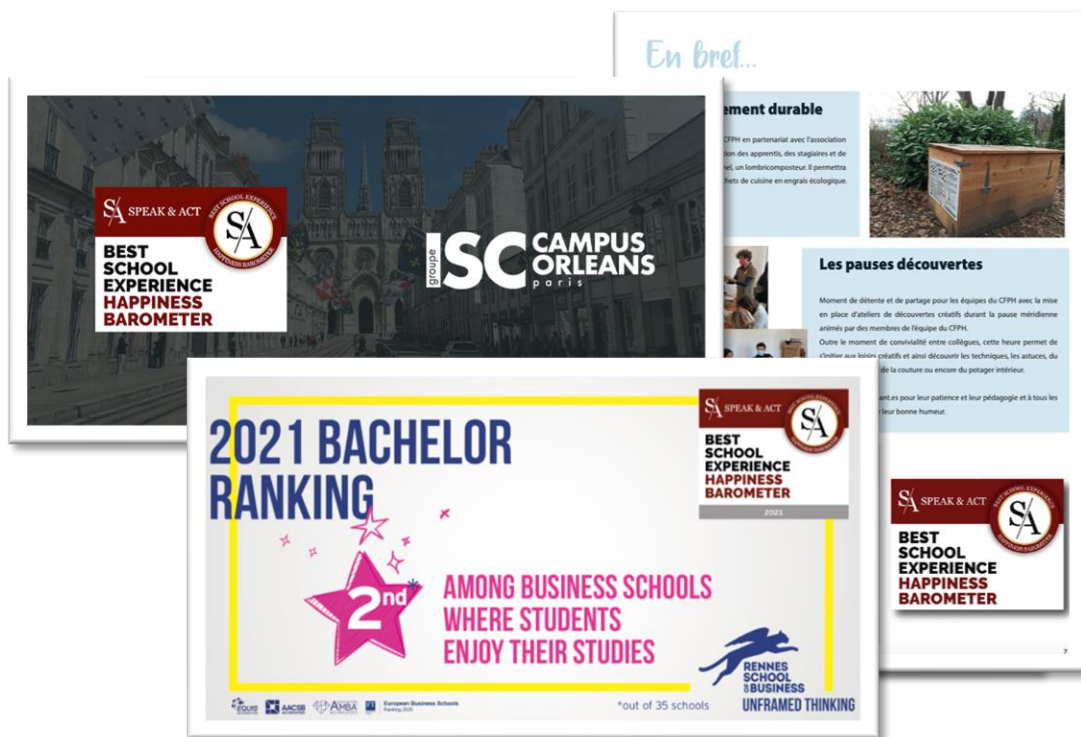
En bref...

ement durable

CFPH en partenariat avec l'association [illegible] des apprentis, des stagiaires et de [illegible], un lombricomposteur. Il permettra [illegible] de cuisine en engrais écologique.

Les pauses découvertes

Moment de détente et de partage pour les équipes du CFPH avec la mise en place d'ateliers de découvertes créatifs durant la pause méridienne animés par des membres de l'équipe du CFPH.

Outre le moment de convivialité entre collègues, cette heure permet de s'initier aux loisirs créatifs et ainsi découvrir les techniques, les astuces, du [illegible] de la couture ou encore du potager intérieur.

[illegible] pour leur patience et leur pédagogie et à tous les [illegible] leur bonne humeur.

7

SPEAK & ACT
BEST SCHOOL EXPERIENCE
HAPPINESS BAROMETER
BEST SCHOOL EXPERIENCE HAPPINESS BAROMETER

groupe ISC CAMPUS ORLEANS paris

2021 BACHELOR RANKING

2nd*

AMONG BUSINESS SCHOOLS WHERE STUDENTS ENJOY THEIR STUDIES

SPEAK & ACT
BEST SCHOOL EXPERIENCE
HAPPINESS BAROMETER
BEST SCHOOL EXPERIENCE HAPPINESS BAROMETER
2021

RENNES SCHOOL OF BUSINESS
UNFRAMED THINKING

EQUIS AACSB AMBA European Business Schools Ranking 2020

*out of 35 schools

SPEAK & ACT
BEST SCHOOL EXPERIENCE
HAPPINESS BAROMETER
BEST SCHOOL EXPERIENCE HAPPINESS BAROMETER